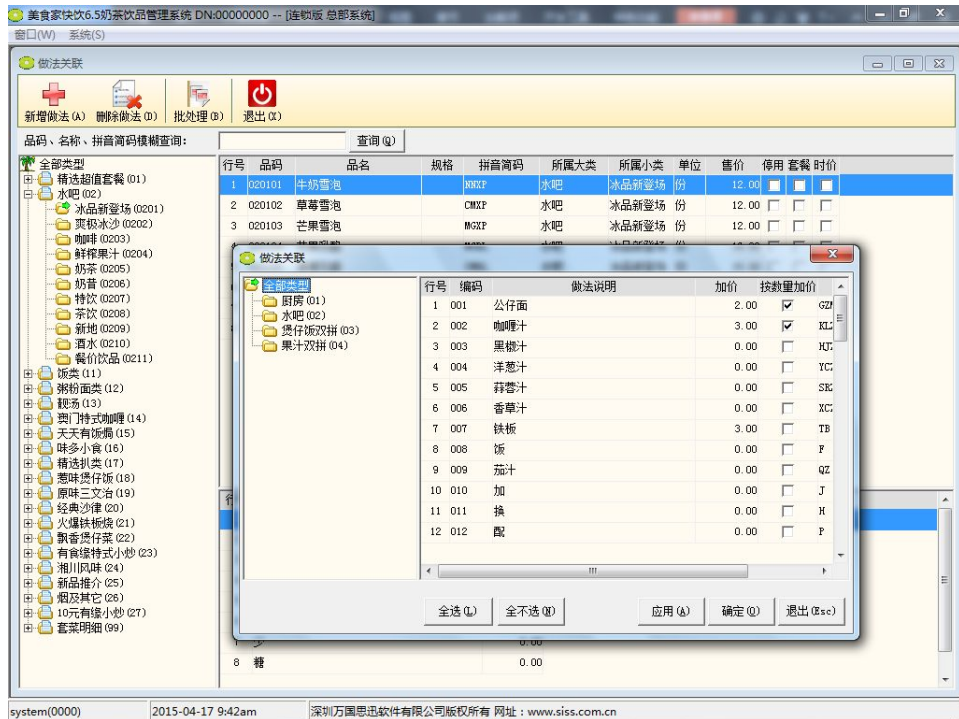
美食家快饮6.5奶茶饮品管理系统 DN:00000000 -- [连锁版 总部系统]
窗口(W) 系统(S)

做法关联

新增做法 (A) 删除做法 (D) 批处理 (B) 退出 (X)

品码、名称、拼音简码模糊查询: 查询 (Q)

全部类型
精选超值套餐 (01)
水吧 (02)
冰品新登场 (0201)
爽极冰沙 (0202)
咖啡 (0203)
鲜榨果汁 (0204)
奶茶 (0205)
奶昔 (0206)
特饮 (0207)
茶饮 (0208)
新地 (0209)
酒水 (0210)
餐价饮品 (0211)
饭类 (11)
粥粉面类 (12)
靓汤 (13)
奥门特式咖喱 (14)
天天有饭焗 (15)
味多小食 (16)
精选扒类 (17)
葱味煲仔饭 (18)
原味三文治 (19)
经典沙律 (20)
火爆铁板烧 (21)
飘香煲仔菜 (22)
有食缘特式小炒 (23)
湘川风味 (24)
新品推介 (25)
烟及其它 (26)
10元有缘小炒 (27)
套菜明细 (99)

| 行号 | 品码 | 品名 | 规格 | 拼音简码 | 所属大类 | 所属小类 | 单位 | 售价 | 停用 | 套餐 | 时价 |
|---|---|---|---|---|---|---|---|---|---|---|---|
| 1 | 020101 | 牛奶雪泡 | | NNXP | 水吧 | 冰品新登场 | 份 | 12.00 | | | |
| 2 | 020102 | 草莓雪泡 | | CMXP | 水吧 | 冰品新登场 | 份 | 12.00 | | | |
| 3 | 020103 | 芒果雪泡 | | MGXP | 水吧 | 冰品新登场 | 份 | 12.00 | | | |

做法关联

全部类型
厨房 (01)
水吧 (02)
煲仔饭双拼 (03)
果汁双拼 (04)

| 行号 | 编码 | 做法说明 | 加价 | 按数量加价 | |
|---|---|---|---|---|---|
| 1 | 001 | 公仔面 | 2.00 | ☑ | GZ |
| 2 | 002 | 咖喱汁 | 3.00 | ☑ | KL |
| 3 | 003 | 黑椒汁 | 0.00 | ☐ | HJ |
| 4 | 004 | 洋葱汁 | 0.00 | ☐ | YC |
| 5 | 005 | 蒜蓉汁 | 0.00 | ☐ | SR |
| 6 | 006 | 香草汁 | 0.00 | ☐ | XC |
| 7 | 007 | 铁板 | 3.00 | ☐ | TB |
| 8 | 008 | 饭 | 0.00 | ☐ | F |
| 9 | 009 | 茄汁 | 0.00 | ☐ | QZ |
| 10 | 010 | 加 | 0.00 | ☐ | J |
| 11 | 011 | 換 | 0.00 | ☐ | H |
| 12 | 012 | 配 | 0.00 | ☐ | P |

全选 (L) 全不选 (N) 应用 (A) 确定 (O) 退出 (Esc)

行
7 少 0.00
8 糖 0.00

system(0000) 2015-04-17 9:42am 深圳万国思迅软件有限公司版权所有 网址：www.siss.com.cn